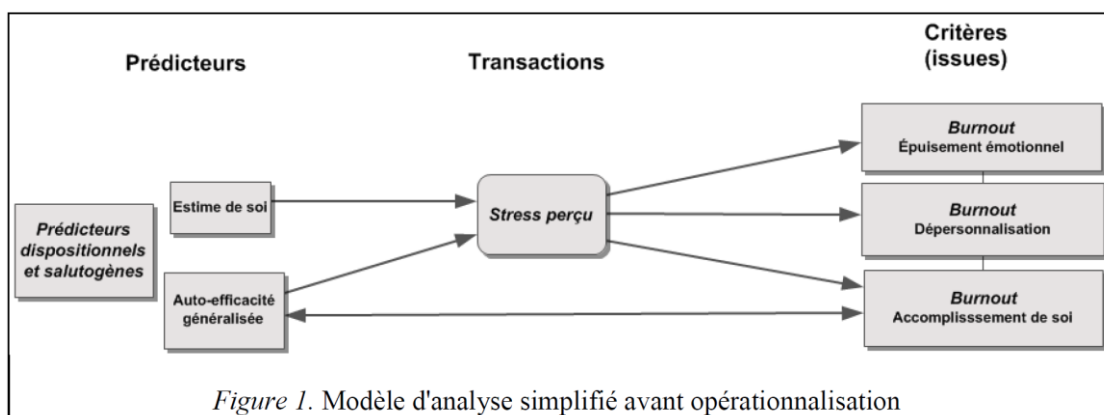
Prédicteurs

Transactions

Critères (issues)

Prédicteurs dispositionnels et salutogènes

Estime de soi

Auto-efficacité généralisée

Stress perçu

Burnout
Épuisement émotionnel

Burnout
Dépersonnalisation

Burnout
Accomplisssement de soi

Figure 1. Modèle d'analyse simplifié avant opérationnalisation